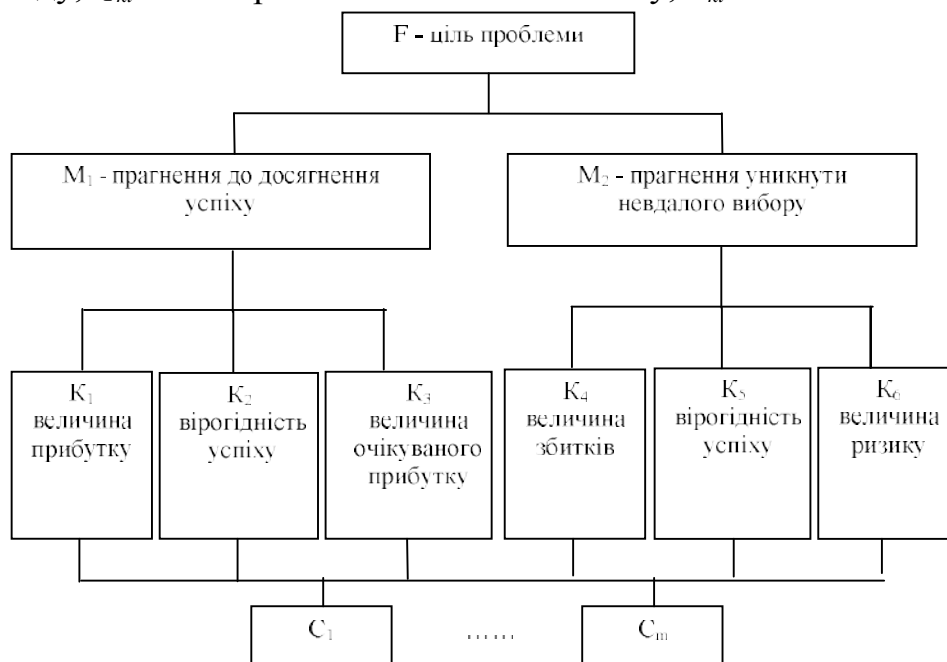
F - ціль проблеми

$M_1$ - прагнення до досягнення успіху

$M_2$ - прагнення уникнути невдалого вибору

$K_1$ величина прибутку

$K_2$ вірогідність успіху

$K_3$ величина очікуваного прибутку

$K_4$ величина збитків

$K_5$ вірогідність успіху

$K_6$ величина ризику

$C_1$ …… $C_m$